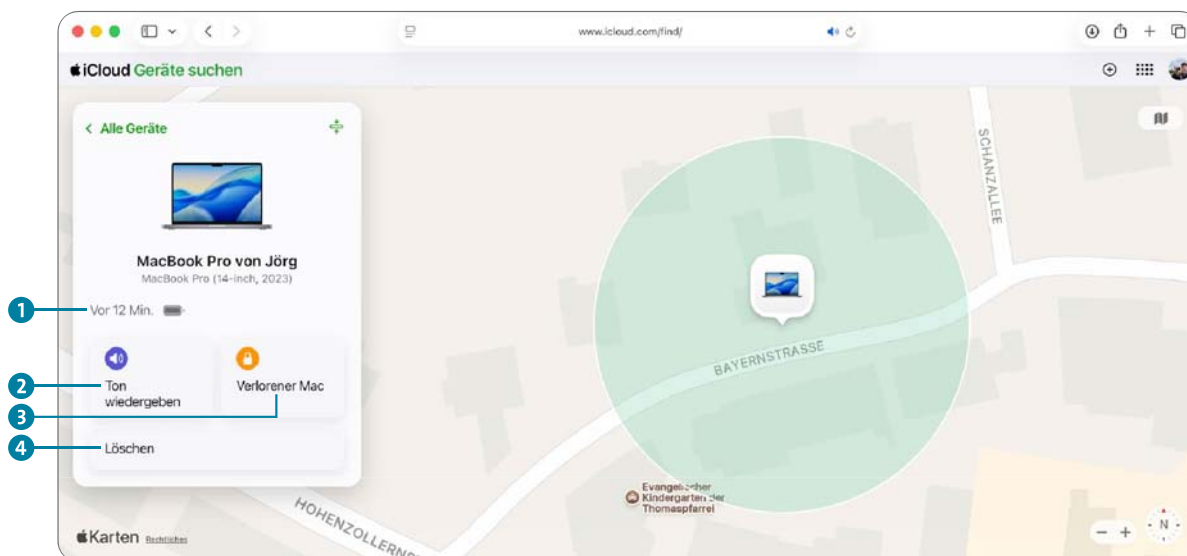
www.icloud.com/find/

iCloud Geräte suchen

< Alle Geräte

MacBook Pro von Jörg
MacBook Pro (14-inch, 2023)

1 Vor 12 Min.

2 Ton wiedergeben

Verlorener Mac 3

4 Löschen

SCHANZALLEE

BAYERNSTRASSE

HOHENZOLLERN

Evangelischer Kindergarten der Thomaspfarrei

Karten Rechtliches

N